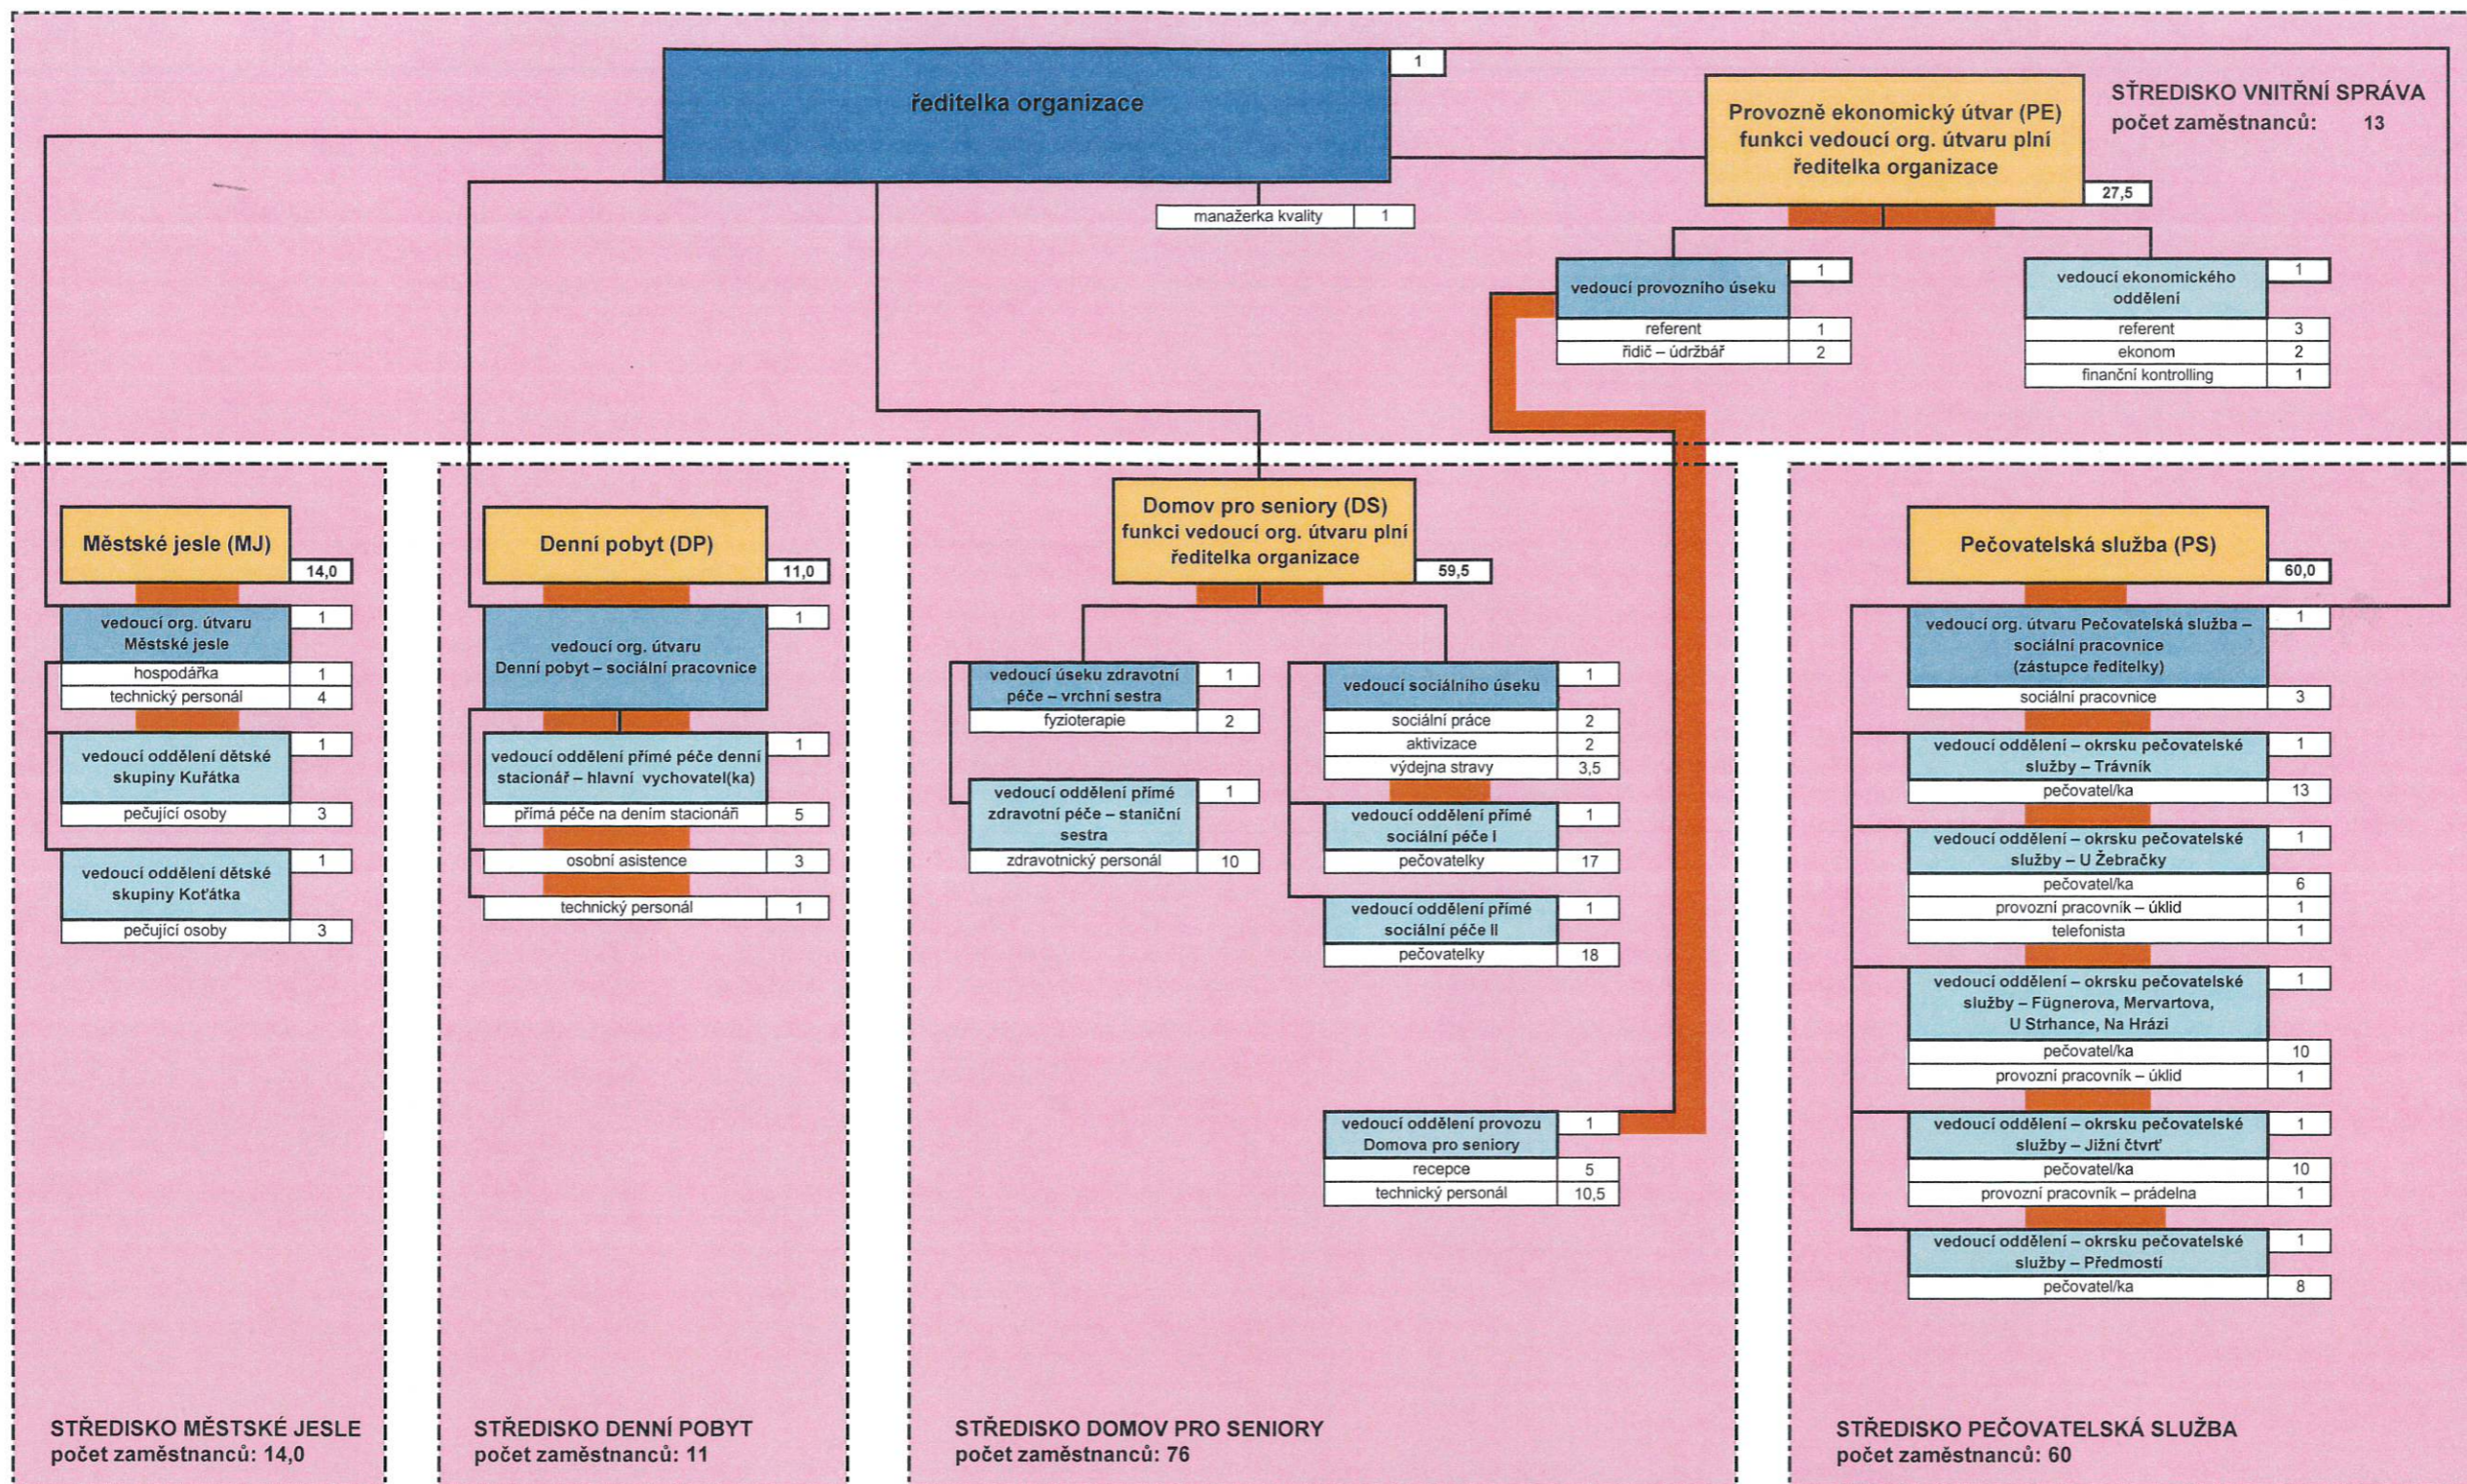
ředitelka organizace 1

manažerka kvality 1

Provozně ekonomický útvar (PE) funkci vedoucí org. útvaru plní ředitelka organizace 27,5

STŘEDISKO VNITŘNÍ SPRÁVA
počet zaměstnanců: 13

| vedoucí provozního úseku | 1 |
|---|---|
| referent | 1 |
| řidič – údržbář | 2 |

| vedoucí ekonomického oddělení | 1 |
|---|---|
| referent | 3 |
| ekonom | 2 |
| finanční kontrolling | 1 |

Městské jesle (MJ) 14,0

| vedoucí org. útvaru Městské jesle | 1 |
|---|---|
| hospodářka | 1 |
| technický personál | 4 |

| vedoucí oddělení dětské skupiny Kuřátka | 1 |
|---|---|
| pečující osoby | 3 |

| vedoucí oddělení dětské skupiny Koťátka | 1 |
|---|---|
| pečující osoby | 3 |

Denní pobyt (DP) 11,0

| vedoucí org. útvaru Denní pobyt – sociální pracovnice | 1 |
|---|---|

| vedoucí oddělení přímé péče denní stacionář – hlavní vychovatel(ka) | 1 |
|---|---|
| přímá péče na dením stacionáři | 5 |
| osobní asistence | 3 |
| technický personál | 1 |

Domov pro seniory (DS) funkci vedoucí org. útvaru plní ředitelka organizace 59,5

| vedoucí úseku zdravotní péče – vrchní sestra | 1 |
|---|---|
| fyzioterapie | 2 |

| vedoucí oddělení přímé zdravotní péče – staniční sestra | 1 |
|---|---|
| zdravotnický personál | 10 |

| vedoucí sociálního úseku | 1 |
|---|---|
| sociální práce | 2 |
| aktivizace | 2 |
| výdejna stravy | 3,5 |

| vedoucí oddělení přímé sociální péče I | 1 |
|---|---|
| pečovatelky | 17 |

| vedoucí oddělení přímé sociální péče II | 1 |
|---|---|
| pečovatelky | 18 |

| vedoucí oddělení provozu Domova pro seniory | 1 |
|---|---|
| recepce | 5 |
| technický personál | 10,5 |

Pečovatelská služba (PS) 60,0

| vedoucí org. útvaru Pečovatelská služba – sociální pracovnice (zástupce ředitelky) | 1 |
|---|---|
| sociální pracovnice | 3 |

| vedoucí oddělení – okrsku pečovatelské služby – Trávník | 1 |
|---|---|
| pečovatel/ka | 13 |

| vedoucí oddělení – okrsku pečovatelské služby – U Žebračky | 1 |
|---|---|
| pečovatel/ka | 6 |
| provozní pracovník – úklid | 1 |
| telefonista | 1 |

| vedoucí oddělení – okrsku pečovatelské služby – Fügnerova, Mervartova, U Strhance, Na Hrázi | 1 |
|---|---|
| pečovatel/ka | 10 |
| provozní pracovník – úklid | 1 |

| vedoucí oddělení – okrsku pečovatelské služby – Jižní čtvrť | 1 |
|---|---|
| pečovatel/ka | 10 |
| provozní pracovník – prádelna | 1 |

| vedoucí oddělení – okrsku pečovatelské služby – Předmostí | 1 |
|---|---|
| pečovatel/ka | 8 |

STŘEDISKO MĚSTSKÉ JESLE
počet zaměstnanců: 14,0

STŘEDISKO DENNÍ POBYT
počet zaměstnanců: 11

STŘEDISKO DOMOV PRO SENIORY
počet zaměstnanců: 76

STŘEDISKO PEČOVATELSKÁ SLUŽBA
počet zaměstnanců: 60